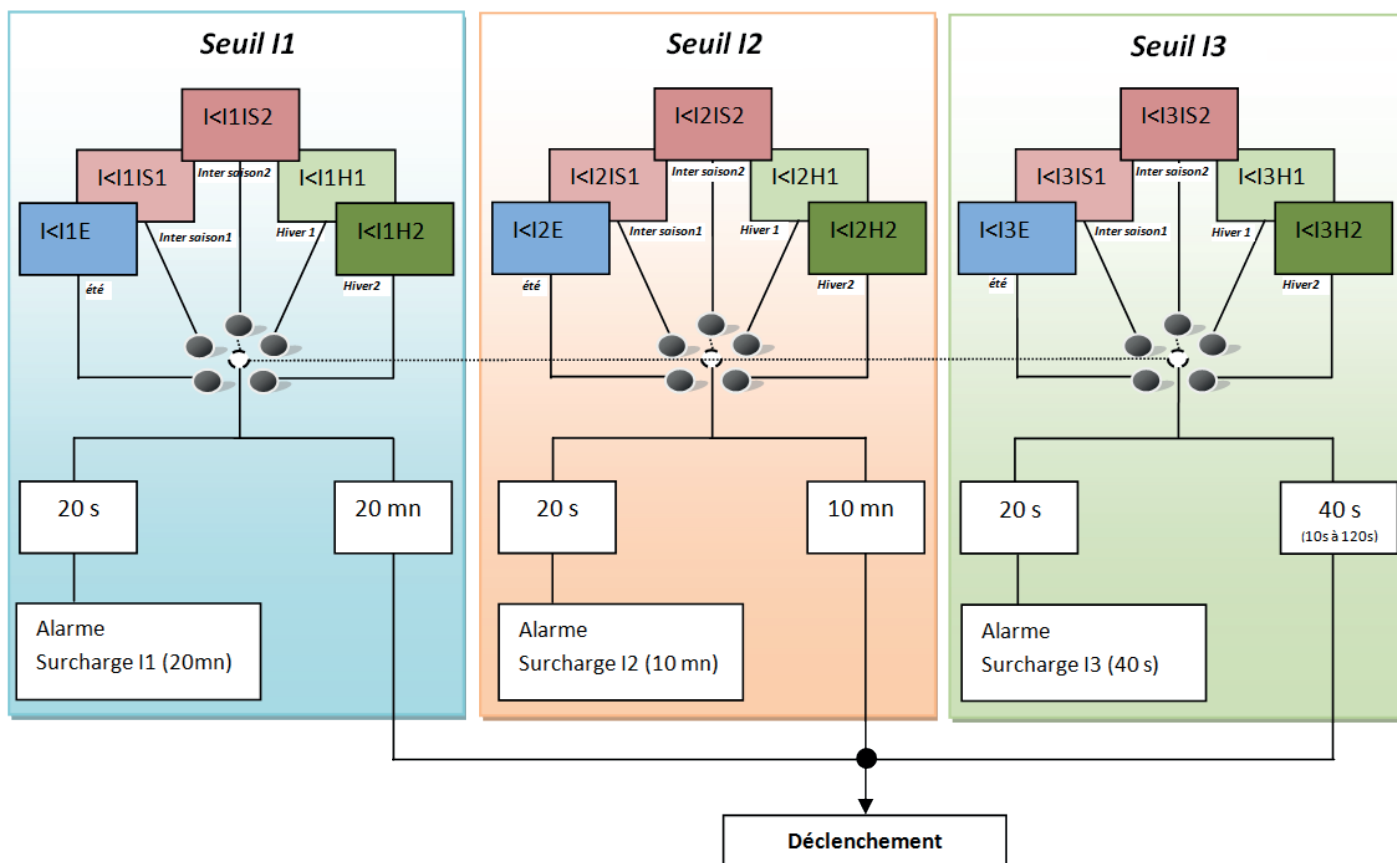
Seuil I1

I<I1IS2
Inter saison2
I<I1IS1
I<I1H1
I<I1E
Inter saison1
Hiver 1
I<I1H2
été
Hiver2

20 s
20 mn

Alarme
Surcharge I1 (20mn)

Seuil I2

I<I2IS2
Inter saison2
I<I2IS1
I<I2H1
I<I2E
Inter saison1
Hiver 1
I<I2H2
été
Hiver2

20 s
10 mn

Alarme
Surcharge I2 (10 mn)

Seuil I3

I<I3IS2
Inter saison2
I<I3IS1
I<I3H1
I<I3E
Inter saison1
Hiver 1
I<I3H2
été
Hiver2

20 s
40 s
(10s à 120s)

Alarme
Surcharge I3 (40 s)

Déclenchement